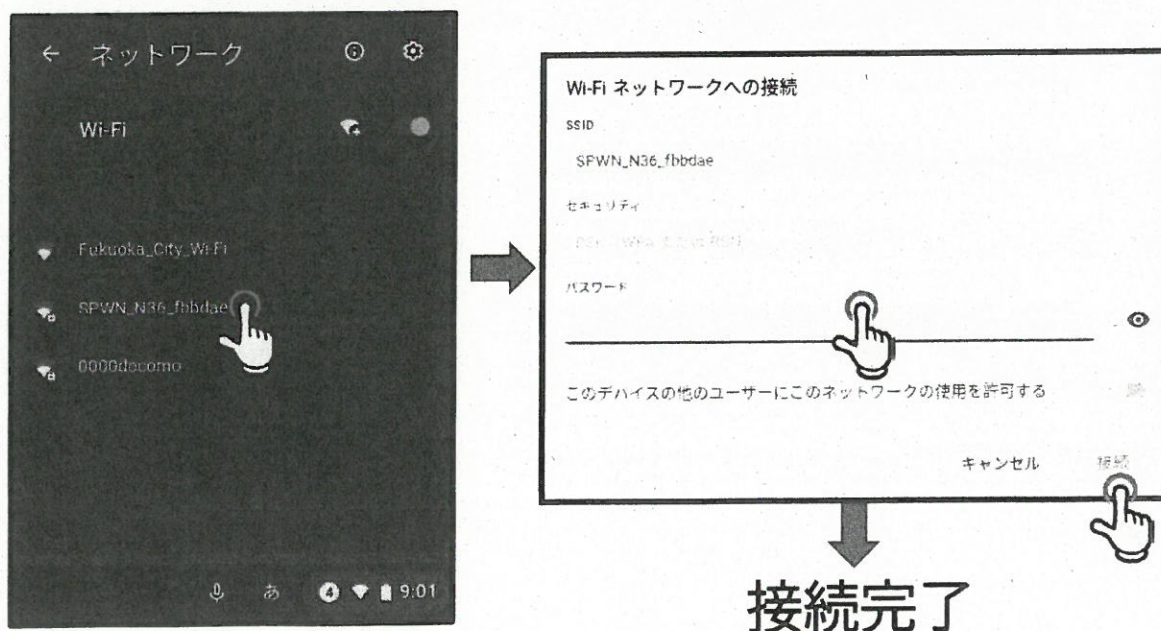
← ネットワーク

Wi-Fi

Fukuoka_City_Wi-Fi

SPWN_N36_fbbdae

0000docomo

あ 9:01

Wi-Fi ネットワークへの接続

SSID

SPWN_N36_fbbdae

セキュリティ

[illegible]

パスワード

このデバイスの他のユーザーにこのネットワークの使用を許可する

キャンセル 接続

接続完了